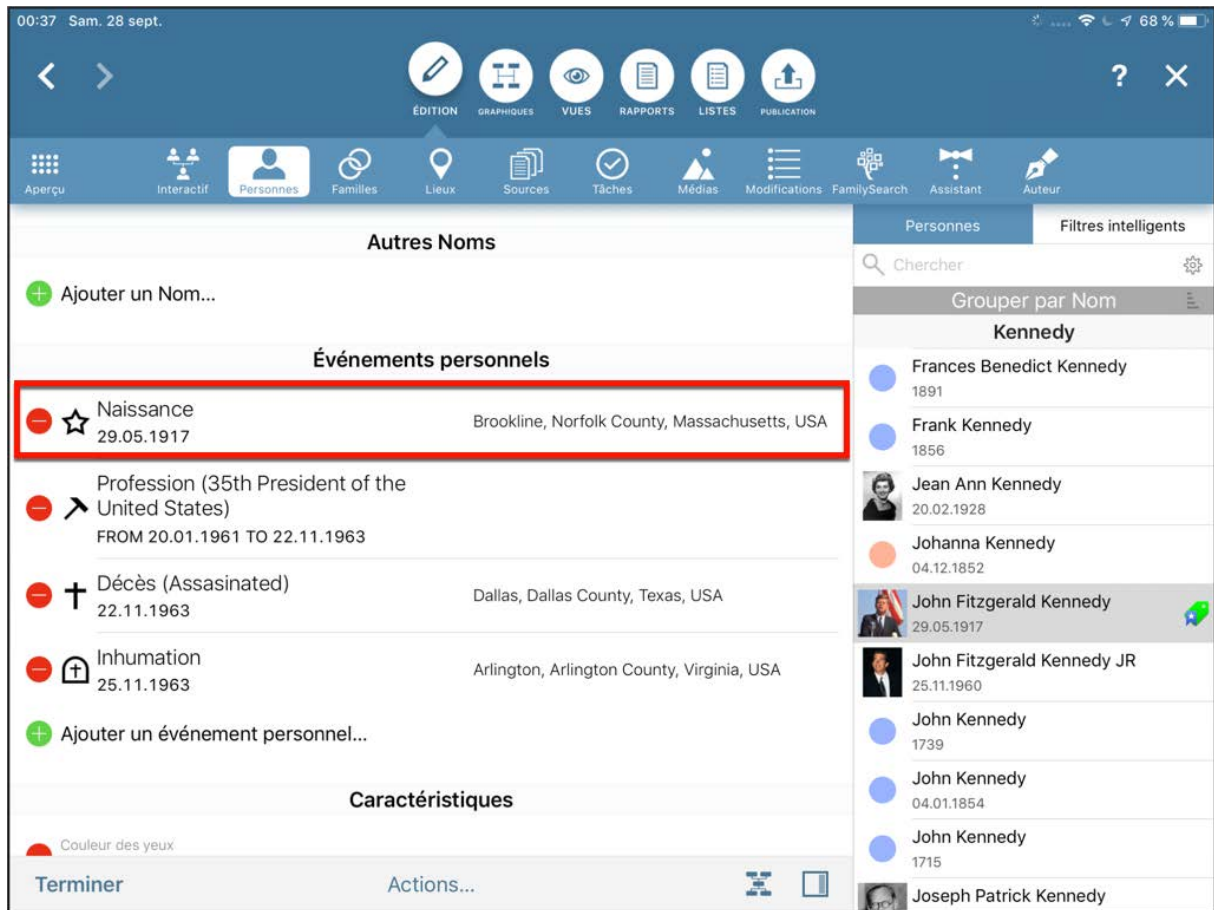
00:37 Sam. 28 sept.

68 %

ÉDITION GRAPHIQUES VUES RAPPORTS LISTES PUBLICATION

?

Aperçu Interactif Personnes Familles Lieux Sources Tâches Médias Modifications FamilySearch Assistant Auteur

Autres Noms

Ajouter un Nom...

Événements personnels

Naissance
29.05.1917
Brookline, Norfolk County, Massachusetts, USA

Profession (35th President of the United States)
FROM 20.01.1961 TO 22.11.1963

Décès (Assasinated)
22.11.1963
Dallas, Dallas County, Texas, USA

Inhumation
25.11.1963
Arlington, Arlington County, Virginia, USA

Ajouter un événement personnel...

Caractéristiques

Couleur des yeux

Terminer Actions...

Personnes Filtres intelligents

Chercher

Grouper par Nom

Kennedy

Frances Benedict Kennedy
1891

Frank Kennedy
1856

Jean Ann Kennedy
20.02.1928

Johanna Kennedy
04.12.1852

John Fitzgerald Kennedy
29.05.1917

John Fitzgerald Kennedy JR
25.11.1960

John Kennedy
1739

John Kennedy
04.01.1854

John Kennedy
1715

Joseph Patrick Kennedy